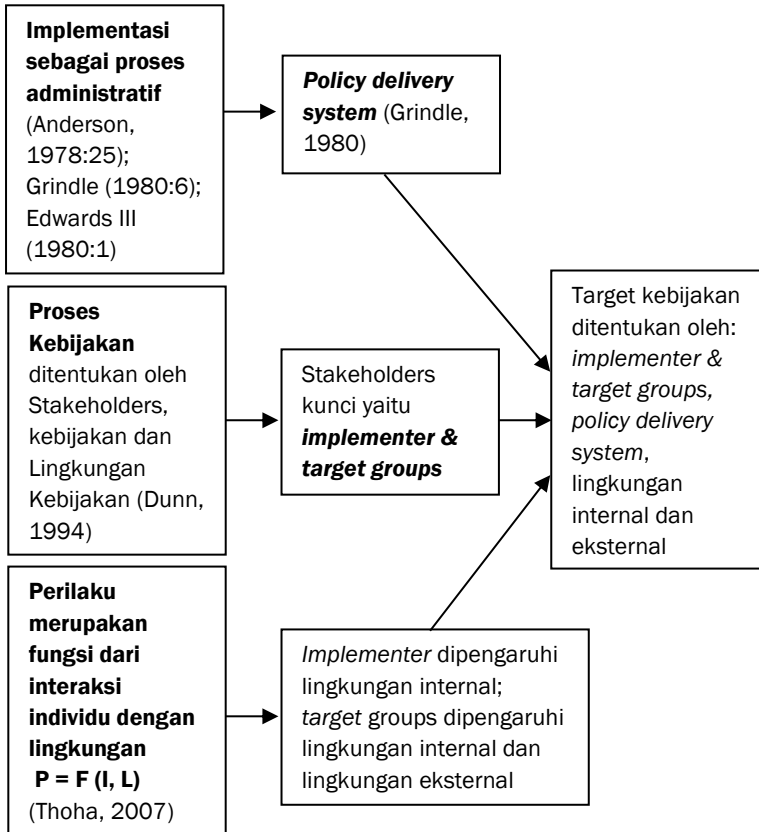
**Implementasi sebagai proses administratif** (Anderson, 1978:25); Grindle (1980:6); Edwards III (1980:1)

*Policy delivery system* (Grindle, 1980)

**Proses Kebijakan** ditentukan oleh Stakeholders, kebijakan dan Lingkungan Kebijakan (Dunn, 1994)

Stakeholders kunci yaitu ***implementer & target groups***

Target kebijakan ditentukan oleh: *implementer & target groups, policy delivery system*, lingkungan internal dan eksternal

**Perilaku merupakan fungsi dari interaksi individu dengan lingkungan P = F (I, L)** (Thoha, 2007)

*Implementer* dipengaruhi lingkungan internal; *target* groups dipengaruhi lingkungan internal dan lingkungan eksternal